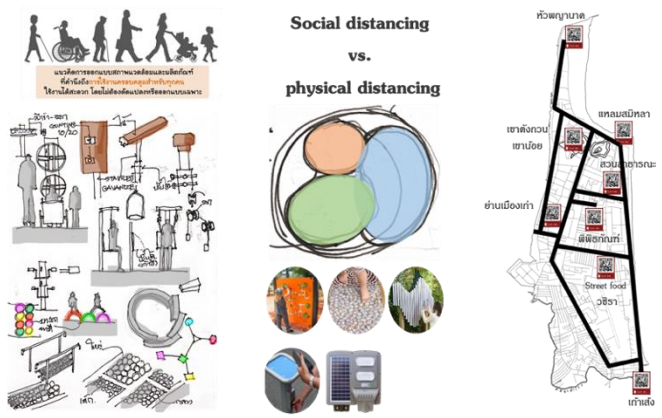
แนวคิดการออกแบบสภาพแวดล้อมและสิ่งที่ที่คำนึงถึงการใช้งานของคนทุกคน
ใช้งานได้สะดวก โดยไม่ต้องดัดแปลงหรือออกแบบเฉพาะ

Social distancing

vs.

physical distancing

หัวพญานาค
แหลมสมิหลา
เขาตังกวน
เขาน้อย
สวนสาธารณะ
ย่านเมืองเก่า
พิพิธภัณฑ์
Street food
วชิรา
เก้าเส้ง